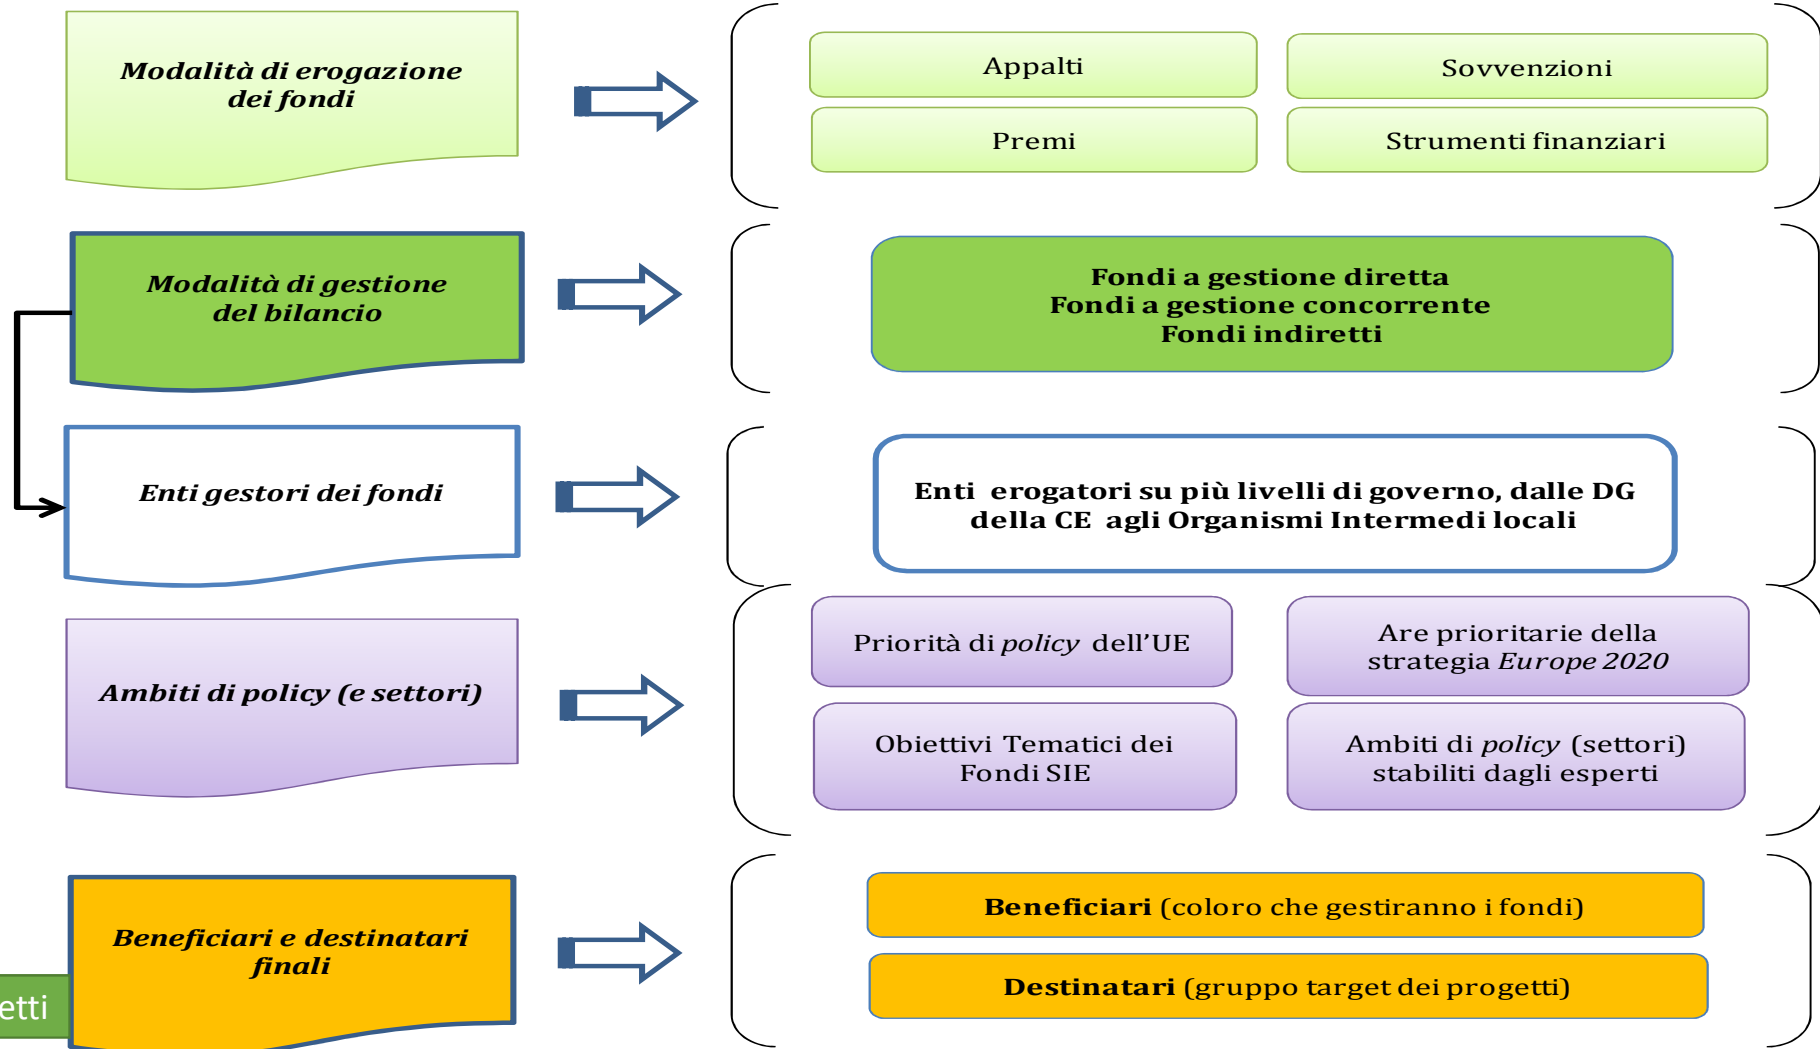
Modalità di erogazione dei fondi

Appalti

Sovvenzioni

Premi

Strumenti finanziari

Modalità di gestione del bilancio

Fondi a gestione diretta
Fondi a gestione concorrente
Fondi indiretti

Enti gestori dei fondi

Enti erogatori su più livelli di governo, dalle DG della CE agli Organismi Intermedi locali

Ambiti di policy (e settori)

Priorità di *policy* dell'UE

Are prioritarie della strategia *Europe 2020*

Obiettivi Tematici dei Fondi SIE

Ambiti di *policy* (settori) stabiliti dagli esperti

Beneficiari e destinatari finali

**Beneficiari** (coloro che gestiranno i fondi)

**Destinatari** (gruppo target dei progetti)

etti